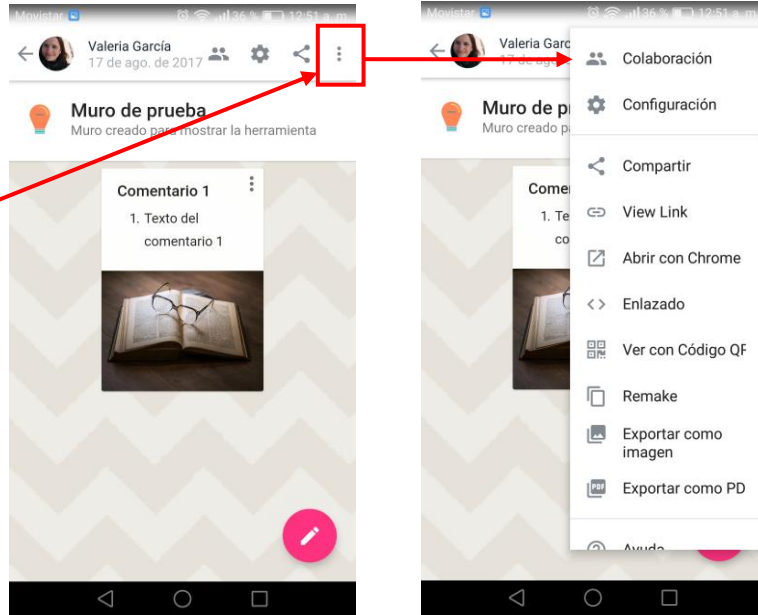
Movistar 36 % 12:51 a. m.

Valeria García
17 de ago. de 2017

Muro de prueba
Muro creado para mostrar la herramienta

Comentario 1
1. Texto del comentario 1

Movistar 36 % 12:51 a. m.

Valeria Garc
17 de ago

Muro de pr
Muro creado p

Comen
1. Te
co

Colaboración
Configuración
Compartir
View Link
Abrir con Chrome
Enlazado
Ver con Código QF
Remake
Exportar como imagen
Exportar como PD
Ayuda